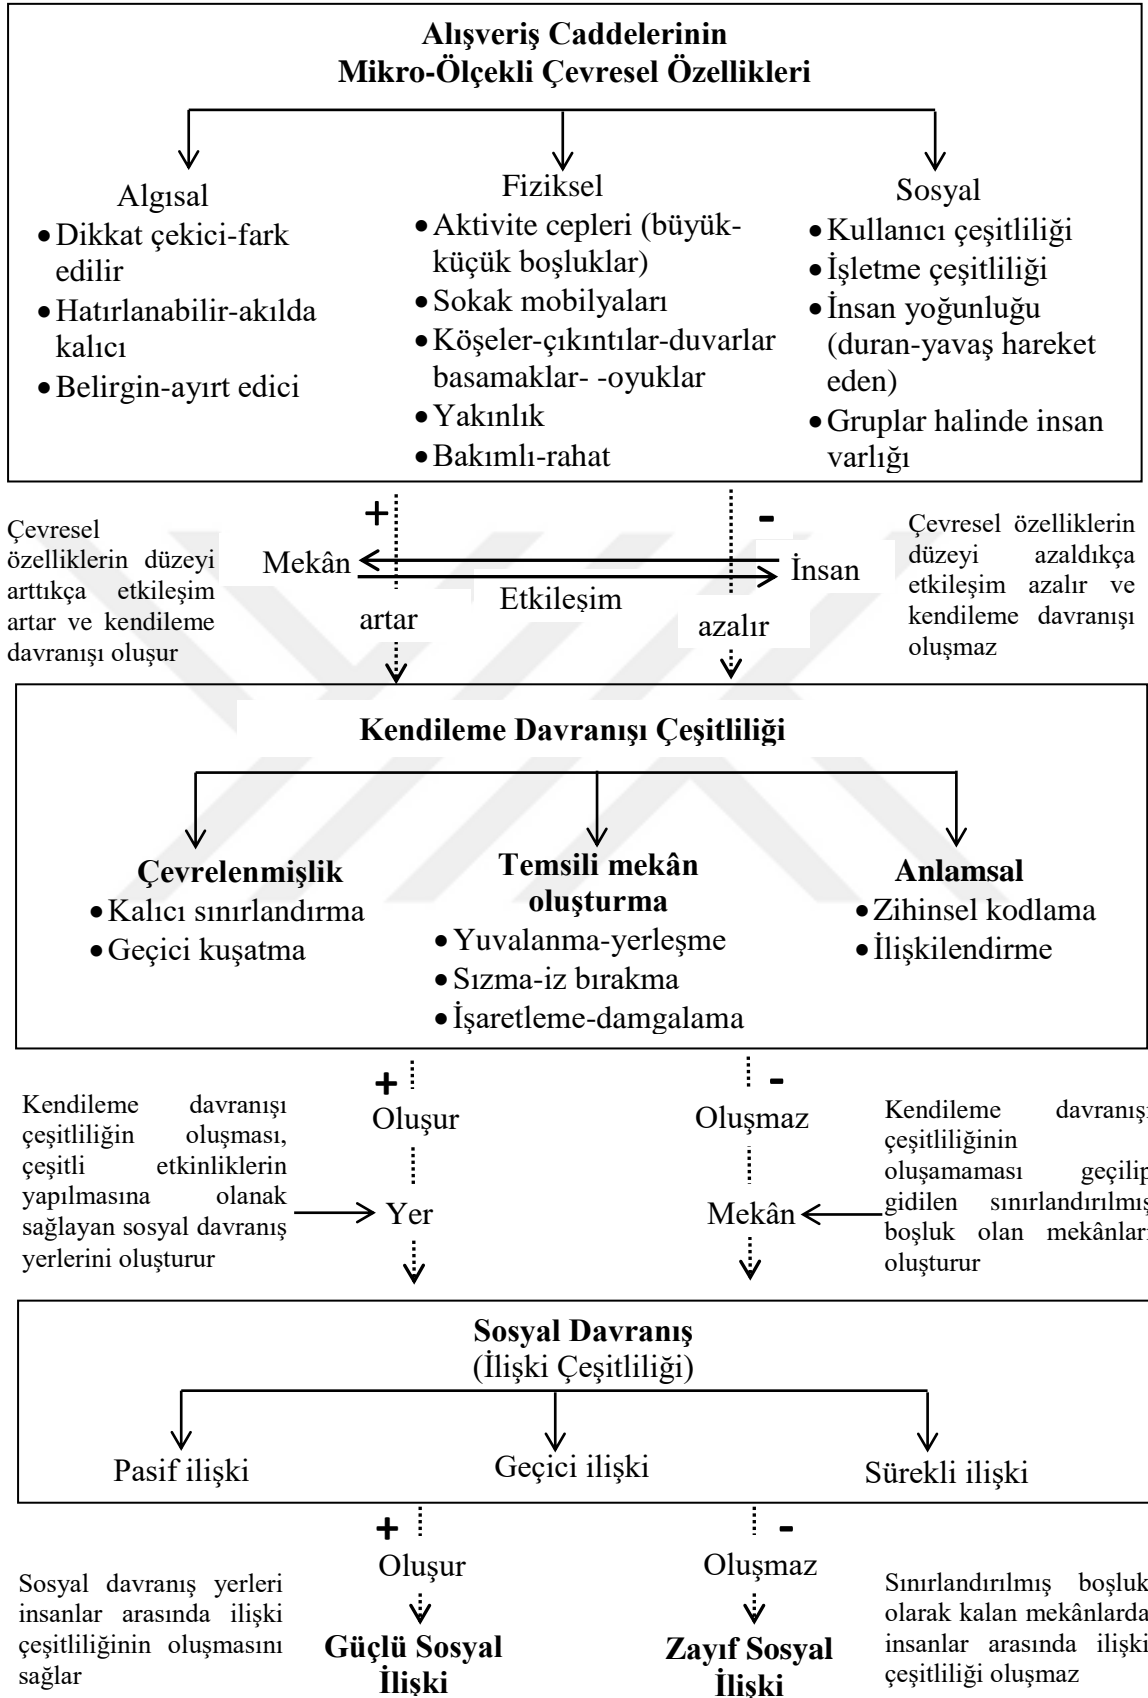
**Alışveriş Caddelerinin Mikro-Ölçekli Çevresel Özellikleri**

Algısal
- Dikkat çekici-fark edilir
- Hatırlanabilir-akılda kalıcı
- Belirgin-ayırt edici

Fiziksel
- Aktivite cepleri (büyük-küçük boşluklar)
- Sokak mobilyaları
- Köşeler-çıkıntılar-duvarlar basamaklar- -oyuklar
- Yakınlık
- Bakımlı-rahat

Sosyal
- Kullanıcı çeşitliliği
- İşletme çeşitliliği
- İnsan yoğunluğu (duran-yavaş hareket eden)
- Gruplar halinde insan varlığı

Çevresel özelliklerin düzeyi arttıkça etkileşim artar ve kendileme davranışı oluşur

+ -

Mekân İnsan

Etkileşim

artar azalır

Çevresel özelliklerin düzeyi azaldıkça etkileşim azalır ve kendileme davranışı oluşmaz

**Kendileme Davranışı Çeşitliliği**

**Çevrelenmişlik**
- Kalıcı sınırlandırma
- Geçici kuşatma

**Temsili mekân oluşturma**
- Yuvalanma-yerleşme
- Sızma-iz bırakma
- İşaretleme-damgalama

**Anlamsal**
- Zihinsel kodlama
- İlişkilendirme

Kendileme davranışı çeşitliliğin oluşması, çeşitli etkinliklerin yapılmasına olanak sağlayan sosyal davranış yerlerini oluşturur

+ Oluşur

Yer

- Oluşmaz

Mekân

Kendileme davranış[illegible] çeşitliliğinin oluşamaması geçilip gidilen sınırlandırılmış boşluk olan mekânlar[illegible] oluşturur

**Sosyal Davranış**
(İlişki Çeşitliliği)

Pasif ilişki Geçici ilişki Sürekli ilişki

Sosyal davranış yerleri insanlar arasında ilişki çeşitliliğinin oluşmasını sağlar

+ Oluşur

**Güçlü Sosyal İlişki**

- Oluşmaz

**Zayıf Sosyal İlişki**

Sınırlandırılmış boşluk olarak kalan mekânlarda insanlar arasında ilişki çeşitliliği oluşmaz